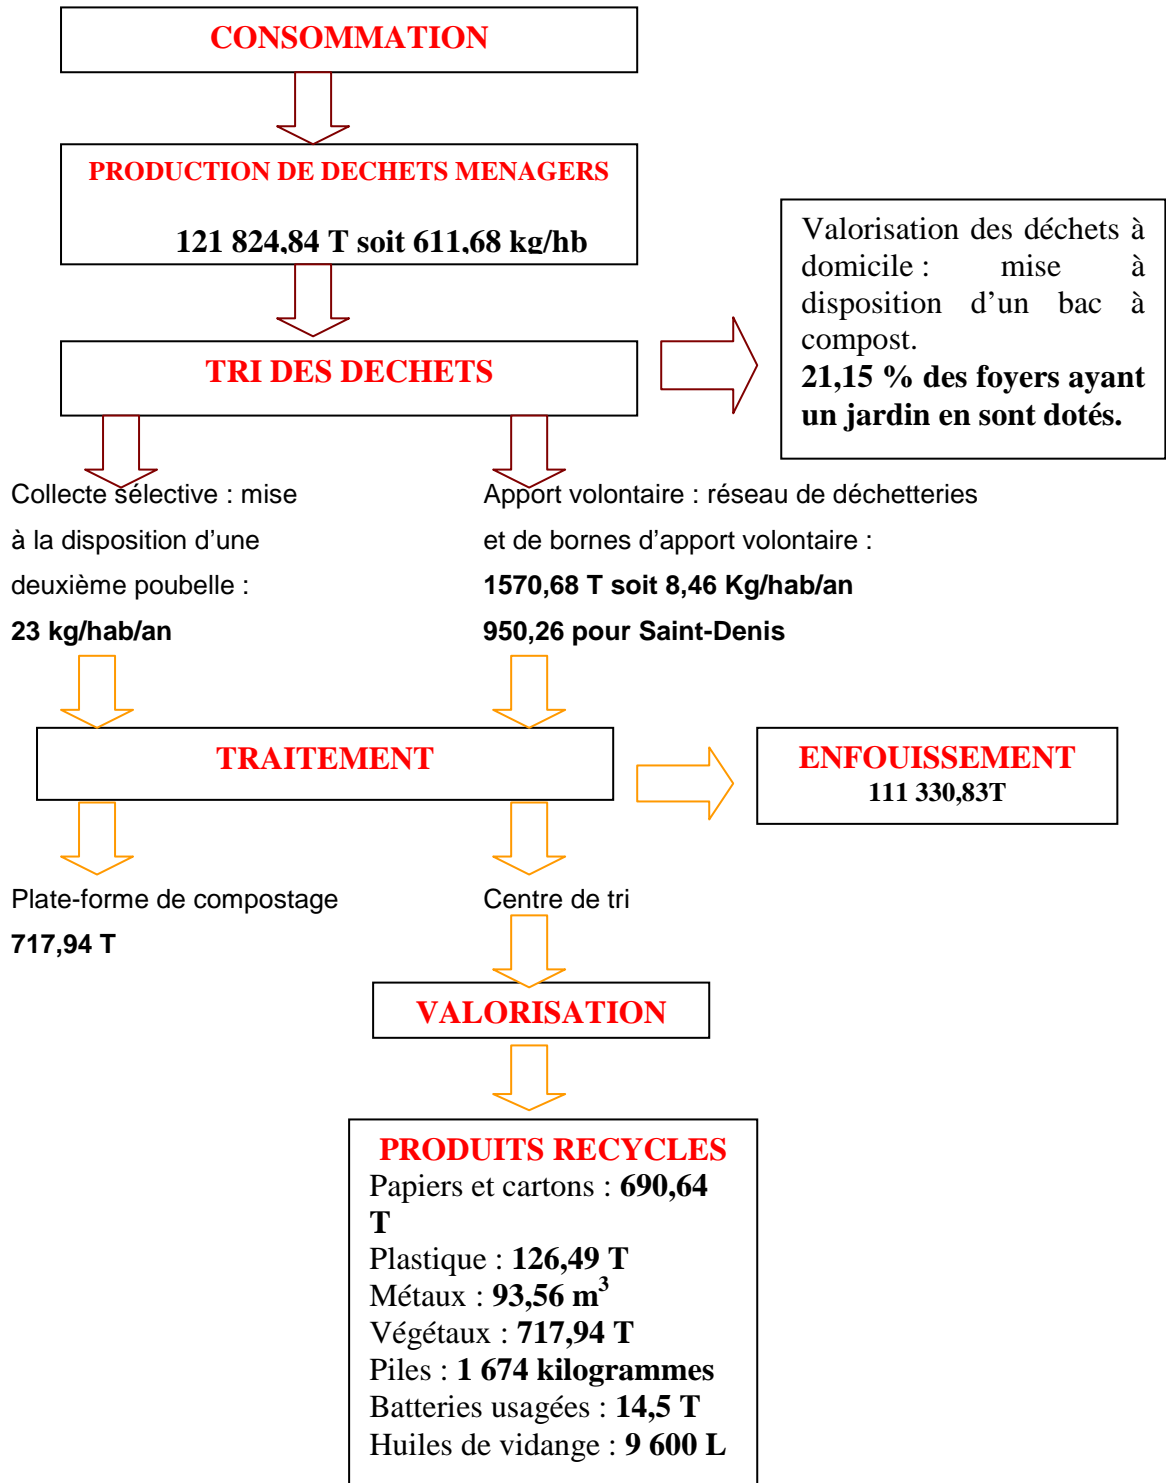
CONSOMMATION

PRODUCTION DE DECHETS MENAGERS

121 824,84 T soit 611,68 kg/hb

TRI DES DECHETS

Valorisation des déchets à domicile : mise à disposition d'un bac à compost.
21,15 % des foyers ayant un jardin en sont dotés.

Collecte sélective : mise à la disposition d'une deuxième poubelle :
23 kg/hab/an

Apport volontaire : réseau de déchetteries et de bornes d'apport volontaire :
1570,68 T soit 8,46 Kg/hab/an
950,26 pour Saint-Denis

TRAITEMENT

ENFOUISSEMENT
111 330,83T

Plate-forme de compostage
717,94 T

Centre de tri

VALORISATION

PRODUITS RECYCLES
Papiers et cartons : 690,64 T
Plastique : 126,49 T
Métaux : 93,56 $m^3$
Végétaux : 717,94 T
Piles : 1 674 kilogrammes
Batteries usagées : 14,5 T
Huiles de vidange : 9 600 L